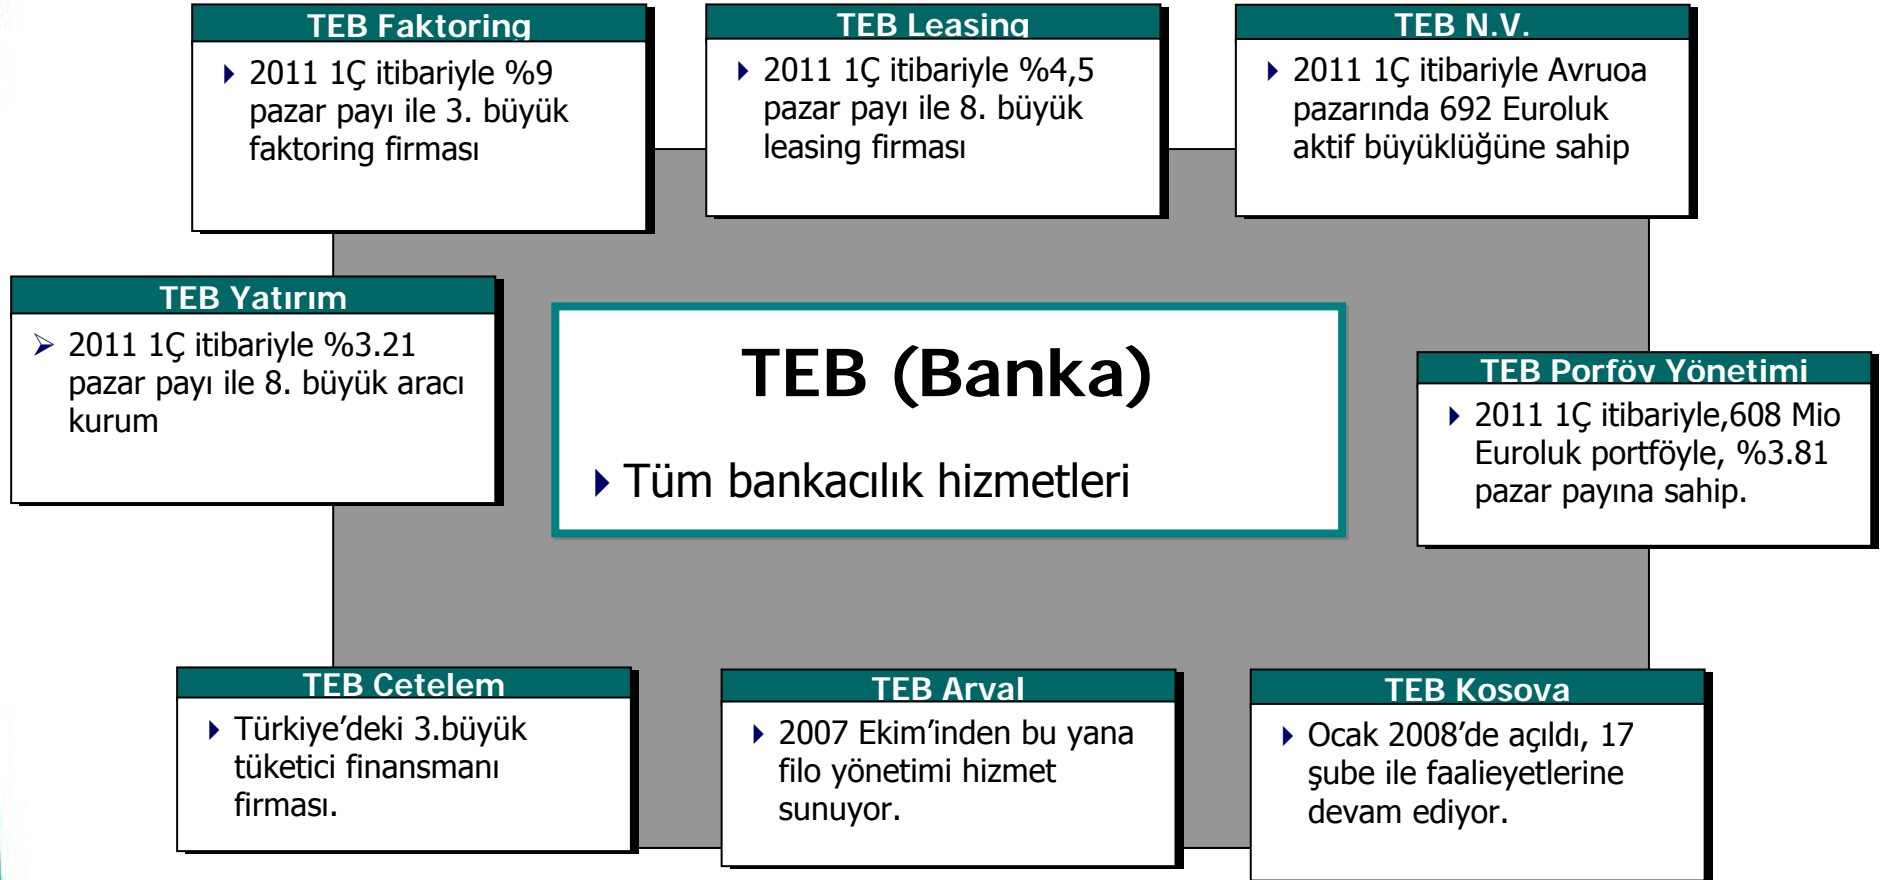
TEB Faktoring

2011 1Ç itibariyle %9 pazar payı ile 3. büyük faktoring firması

TEB Leasing

2011 1Ç itibariyle %4,5 pazar payı ile 8. büyük leasing firması

TEB N.V.

2011 1Ç itibariyle Avruoa pazarında 692 Euroluk aktif büyüklüğüne sahip

TEB Yatırım

2011 1Ç itibariyle %3.21 pazar payı ile 8. büyük aracı kurum

TEB (Banka)

Tüm bankacılık hizmetleri

TEB Porföy Yönetimi

2011 1Ç itibariyle,608 Mio Euroluk portföyle, %3.81 pazar payına sahip.

TEB Cetelem

Türkiye'deki 3.büyük tüketici finansmanı firması.

TEB Arval

2007 Ekim'inden bu yana filo yönetimi hizmet sunuyor.

TEB Kosova

Ocak 2008'de açıldı, 17 şube ile faalieyetlerine devam ediyor.